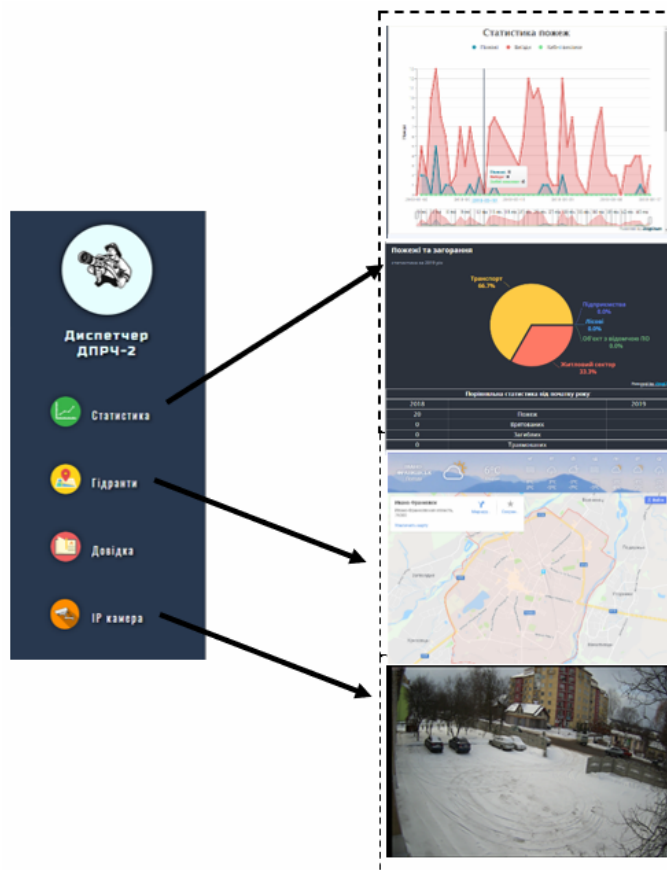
Диспетчер ДПРЧ-2

Статистика

Гідранти

Довідка

IP камера

Статистика пожеж

Пожежі Виїзди Заб.стихійних

Пожежі та загорання

Транспорт 66.7%

Підприємства 0.0%

Лісові 0.0%

Об'єкт з відмінною ПО 0.0%

Житловий сектор 33.3%

Порівняльна статистика від початку року

| 2018 | | 2019 |
|---|---|---|
| 20 | Пожеж | |
| 0 | Врятовано | |
| 0 | Загинуло | |
| 0 | Травмовано | |

Івано-Франківськ